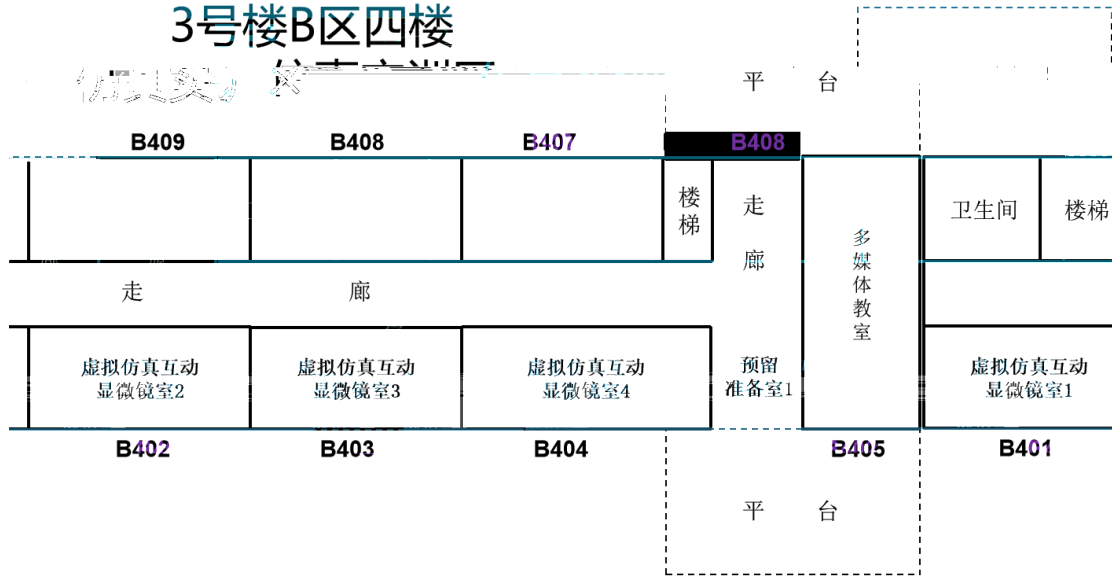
3号楼B区四楼

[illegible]

平 台

B409 B408 B407 B408

楼梯

走 廊

多媒体教室

卫生间

楼梯

走 廊

虚拟仿真互动显微镜室2

虚拟仿真互动显微镜室3

虚拟仿真互动显微镜室4

预留准备室1

虚拟仿真互动显微镜室1

B402 B403 B404 B405 B401

平 台